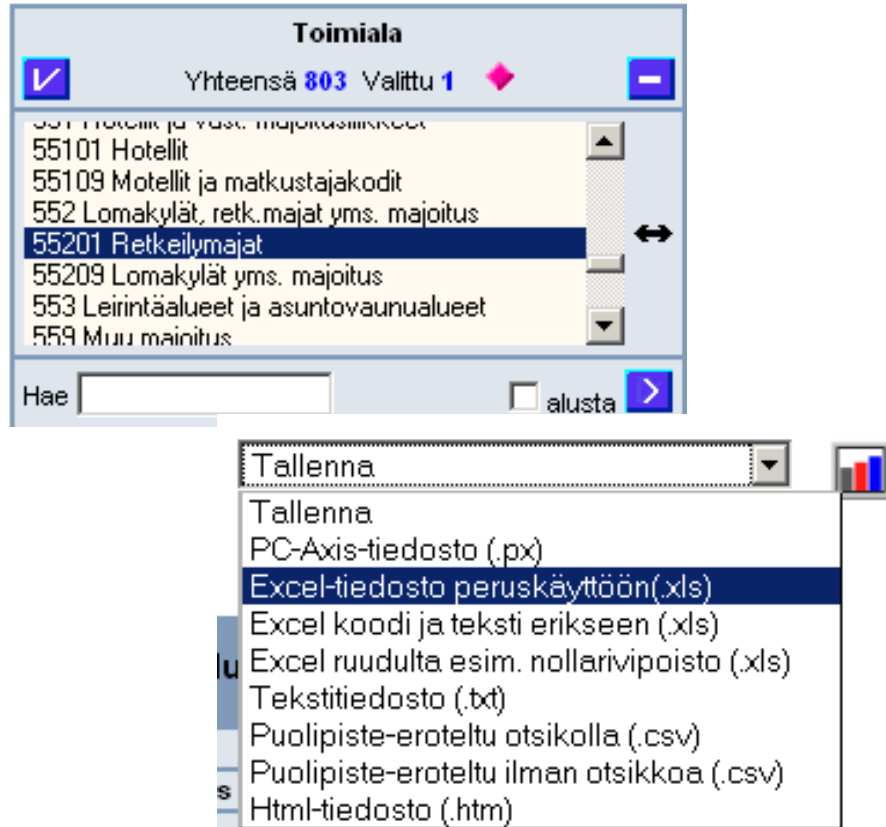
Toimiala

Yhteensä 803 Valittu 1

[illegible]
55101 Hotellit
55109 Motellit ja matkustajakodit
552 Lomakylät, retk.majat yms. majoitus
55201 Retkeilymajat
55209 Lomakylät yms. majoitus
553 Leirintäalueet ja asuntovaunualueet
559 Muu majoitus

Hae
alusta

Tallenna

Tallenna
PC-Axis-tiedosto (.px)
Excel-tiedosto peruskäyttöön(.xls)
Excel koodi ja teksti erikseen (.xls)
Excel ruudulta esim. nollarivipoisto (.xls)
Tekstitiedosto (.txt)
Puolipiste-eroteltu otsikolla (.csv)
Puolipiste-eroteltu ilman otsikkoa (.csv)
Html-tiedosto (.htm)

lu
s